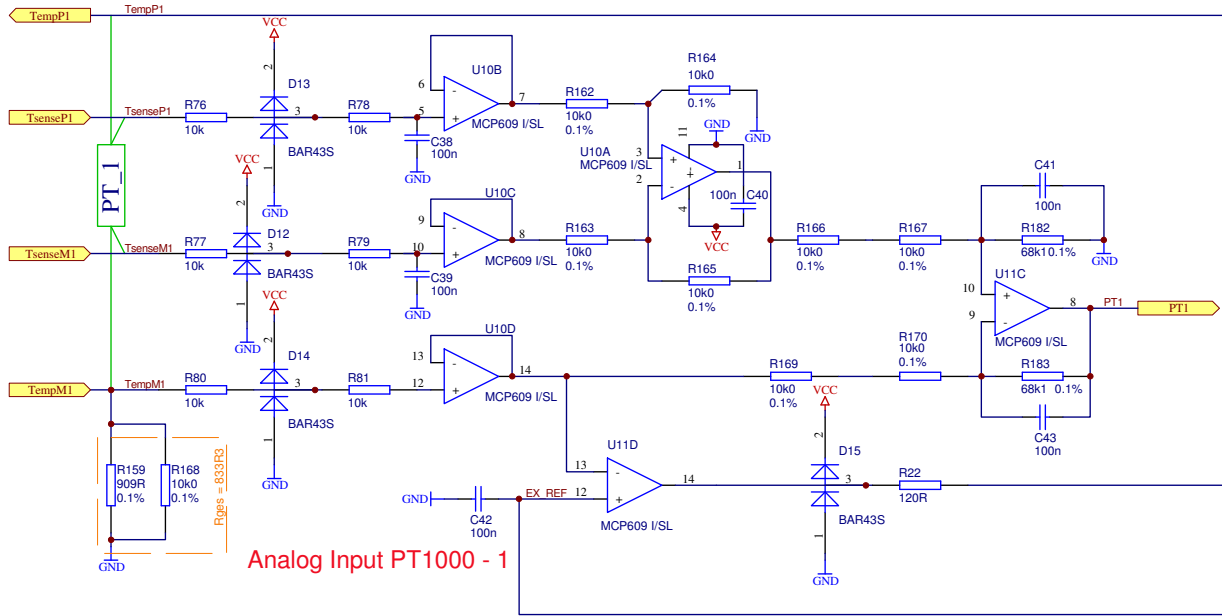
TempP1
TempP1
VCC
D13
2
3
1
GND
BAR43S
TsenseP1
TsenseP1
R76
10k
R78
10k
C38
100n
GND
6
5
U10B
7
MCP609 I/SL
R162
10k0
0.1%
R164
10k0
0.1%
GND
11
GND
U10A
MCP609 I/SL
3
2
1
4
100n
C40
VCC
PT_1
VCC
D12
2
3
1
BAR43S
GND
TsenseM1
TsenseM1
R77
10k
R79
10k
C39
100n
GND
9
10
U10C
8
MCP609 I/SL
R163
10k0
0.1%
R165
10k0
0.1%
R166
10k0
0.1%
R167
10k0
0.1%
C41
100n
R182
68k10.1%
GND
U11C
10
9
8
MCP609 I/SL
PT1
PT1
VCC
D14
2
3
1
BAR43S
GND
TempM1
TempM1
R80
10k
R81
10k
13
12
U10D
14
MCP609 I/SL
R169
10k0
0.1%
R170
10k0
0.1%
R183
68k1
0.1%
C43
100n
R159
909R
0.1%
R168
10k0
0.1%
Rges = 833R3
GND
U11D
13
12
14
MCP609 I/SL
GND
C42
100n
EX_REF
VCC
D15
2
3
1
BAR43S
GND
R22
120R
Analog Input PT1000 - 1